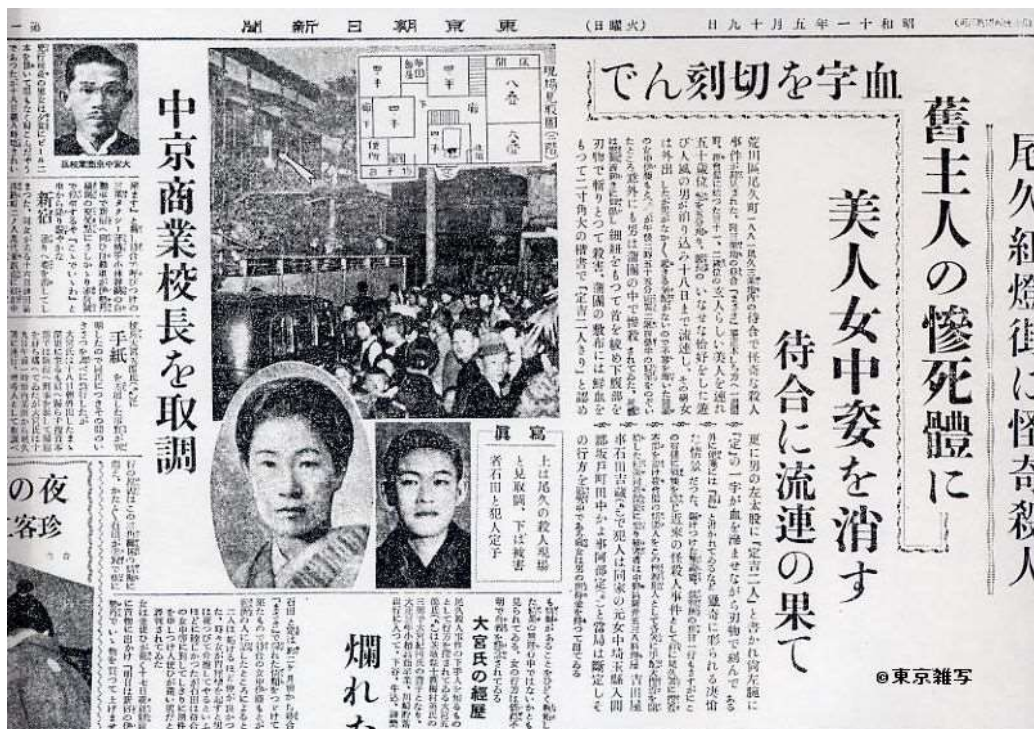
聞新日朝京東 (日曜火) 日九十月五年一十和昭

尾久紐燈街に怪奇殺人

舊主人の惨死體に

血字を切刻んで

美人女中姿を消す

待合に流連の果て

荒川區尾久町一八八一 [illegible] の待合で怪奇な殺人事件が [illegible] 五十歳位の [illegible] 美人を連れ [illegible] は外出 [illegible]

刃物で斬りとつて殺害、蒲團の敷布に鮮血をもつて二寸角大の楷書で「定吉二人」と認め

右の行方を嚴探中であるが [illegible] 部坂戸町田中かよ事阿部定(三二)と判明し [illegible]

中京商業校長を取調

大宮中京商業校長

手紙

新宿

寫眞 上は尾久の殺人現場と見取圖、下は被害者石田と犯人定子

大宮氏の經歴

爛れた

の夜

客珍

現場見取圖(二階)

八疊 六疊 四疊半 四疊半 四半 四半 便所 廊下

©東京雑写